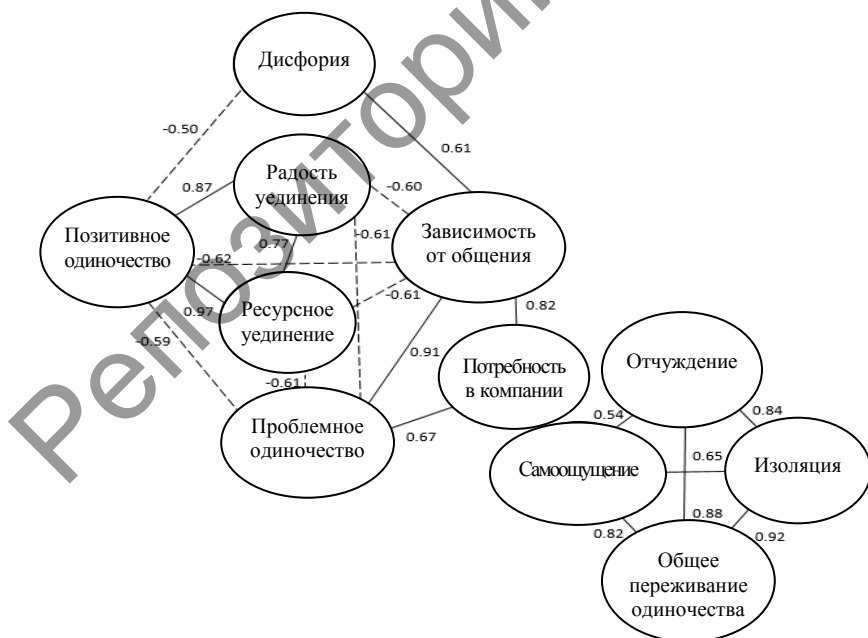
Репозиторий

Дисфория

-0.50

0.61

Радость уединения

0.87

-0.60

Позитивное одиночество

0.77

-0.61

Зависимость от общения

-0.62

Ресурсное уединение

0.97

-0.61

0.82

-0.59

0.91

Потребность в компании

-0.61

Отчуждение

Проблемное одиночество

0.67

0.54

0.84

0.65

Самоощущение

Изоляция

0.88

0.82

0.92

Общее переживание одиночества